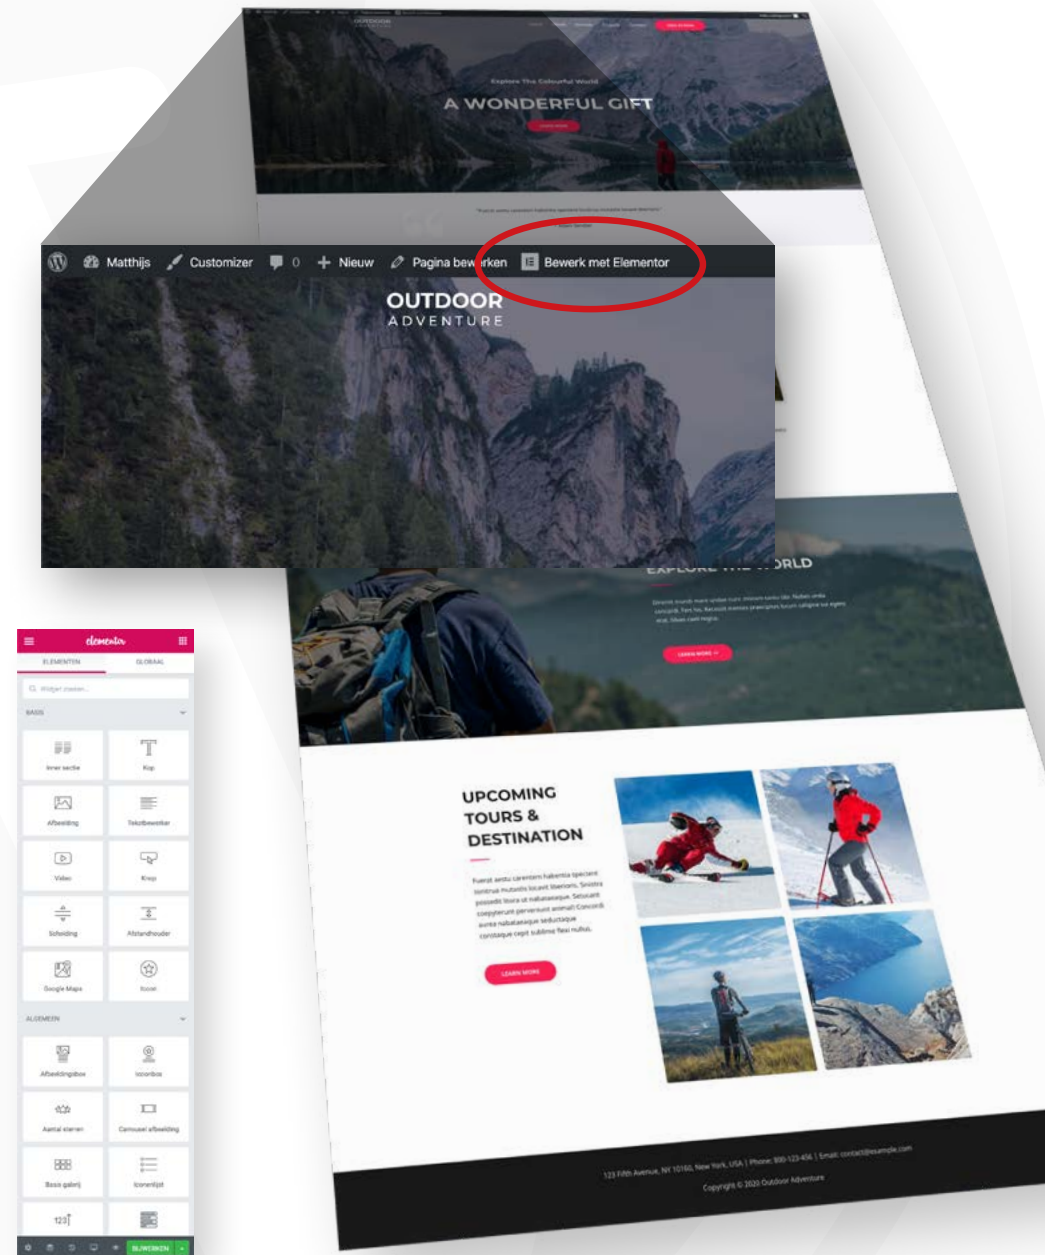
Explore The Colourful World

A WONDERFUL GIFT

Matthijs Customizer 0 Nieuw Pagina bewerken Bewerk met Elementor

OUTDOOR
ADVENTURE

EXPLORE THE WORLD

LEARN MORE

elementor

ELEMENTEN GLOBAAL

Widget zoeken...

BASIS

Inner sectie
Kop
Afbeelding
Tekstbewerker
Video
Knop
Scheiding
Afstandhouder
Google Maps
Icoon

ALGEMEEN

Afbeeldingsbox
Icoonbox
Aantal sterren
Carrousel afbeelding
Basis galerij
Icoonlijst

BIJWERKEN

UPCOMING TOURS & DESTINATION

LEARN MORE

123 Fifth Avenue, NY 10160, New York, USA | Phone: 800-123-456 | Email: contact@example.com

Copyright © 2020 Outdoor Adventure